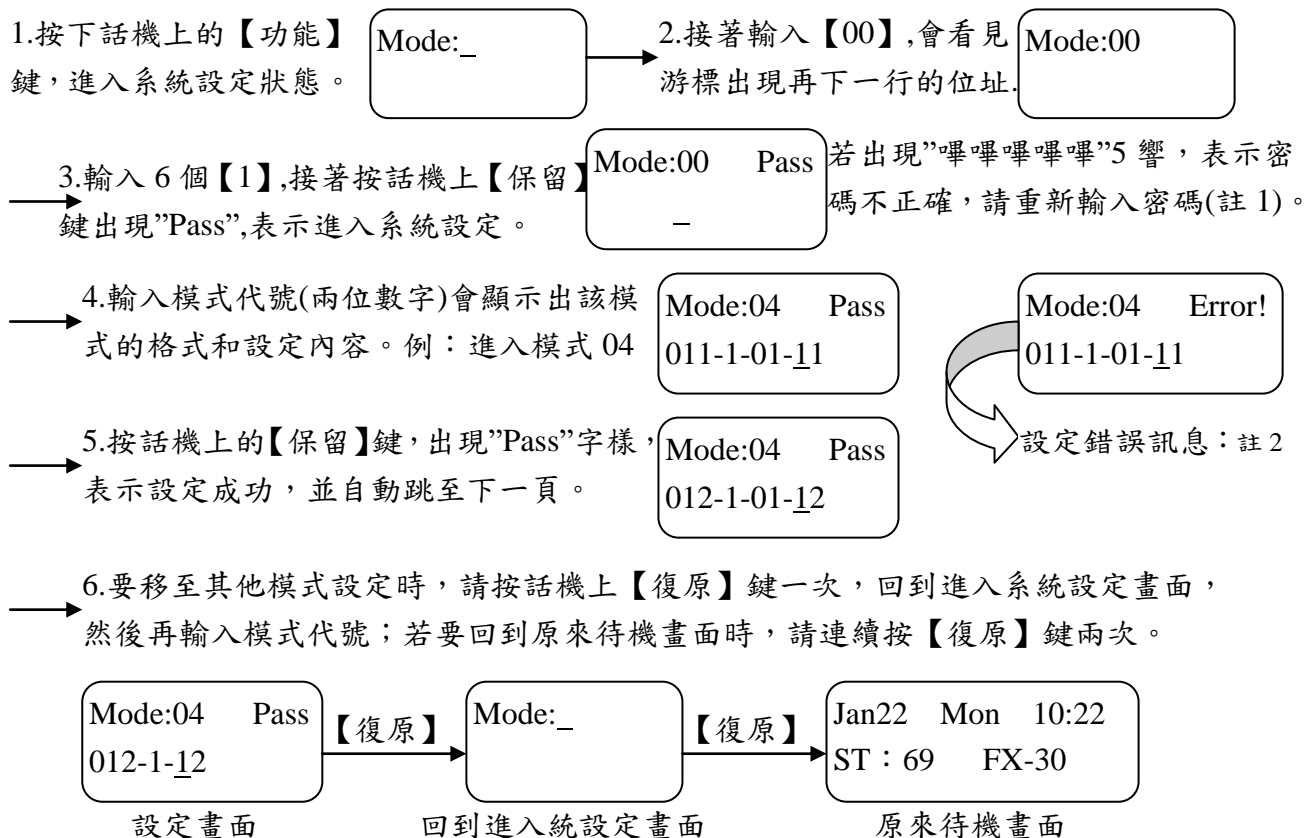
1.按下話機上的【功能】鍵，進入系統設定狀態。

Mode:_

2.接著輸入【00】,會看見游標出現再下一行的位址.

Mode:00

3.輸入 6 個【1】,接著按話機上【保留】鍵出現"Pass",表示進入系統設定。

Mode:00 Pass
_

若出現"嗶嗶嗶嗶嗶"5 響，表示密碼不正確，請重新輸入密碼(註 1)。

4.輸入模式代號(兩位數字)會顯示出該模式的格式和設定內容。例：進入模式 04

Mode:04 Pass
011-1-01-11

Mode:04 Error!
011-1-01-11

設定錯誤訊息：註 2

5.按話機上的【保留】鍵，出現"Pass"字樣，表示設定成功，並自動跳至下一頁。

Mode:04 Pass
012-1-01-12

6.要移至其他模式設定時，請按話機上【復原】鍵一次，回到進入系統設定畫面，然後再輸入模式代號；若要回到原來待機畫面時，請連續按【復原】鍵兩次。

Mode:04 Pass
012-1-12

設定畫面

【復原】

Mode:_

回到進入統設定畫面

【復原】

Jan22 Mon 10:22
ST：69 FX-30

原來待機畫面